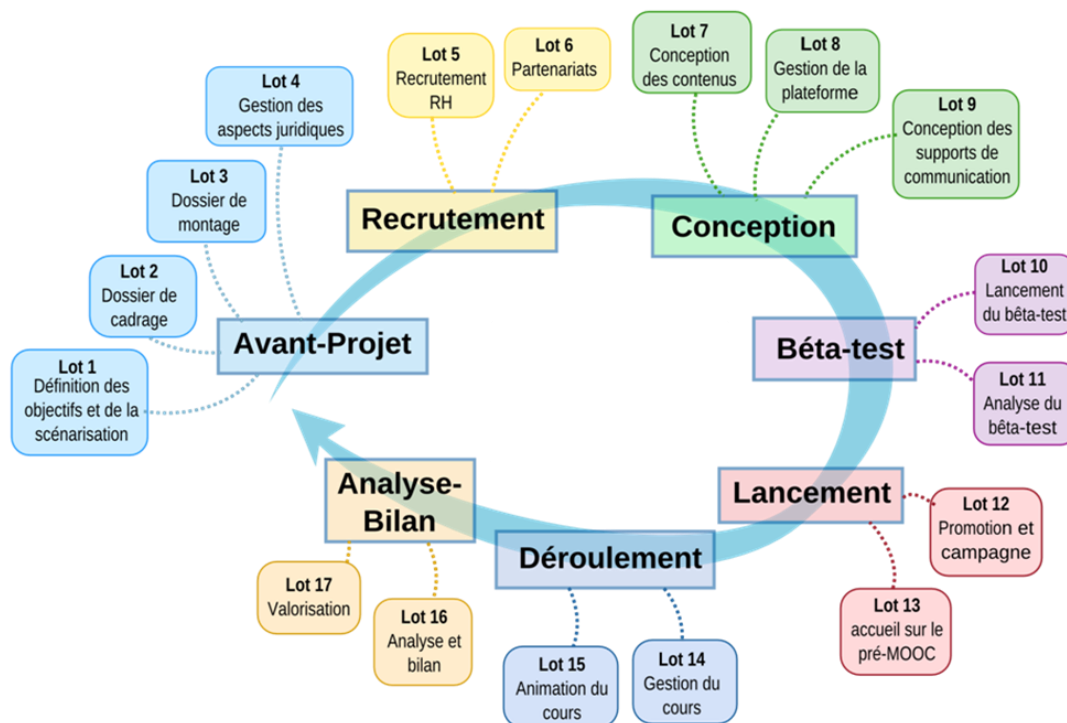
Lot 5
Recrutement RH

Lot 6
Partenariats

Lot 7
Conception des contenus

Lot 8
Gestion de la plateforme

Lot 9
Conception des supports de communication

Lot 4
Gestion des aspects juridiques

Lot 3
Dossier de montage

Lot 2
Dossier de cadrage

Lot 1
Définition des objectifs et de la scénarisation

Recrutement

Conception

Avant-Projet

Béta-test

Lot 10
Lancement du bêta-test

Lot 11
Analyse du bêta-test

Analyse-Bilan

Lancement

Lot 12
Promotion et campagne

Déroulement

Lot 17
Valorisation

Lot 16
Analyse et bilan

Lot 15
Animation du cours

Lot 14
Gestion du cours

Lot 13
accueil sur le pré-MOOC